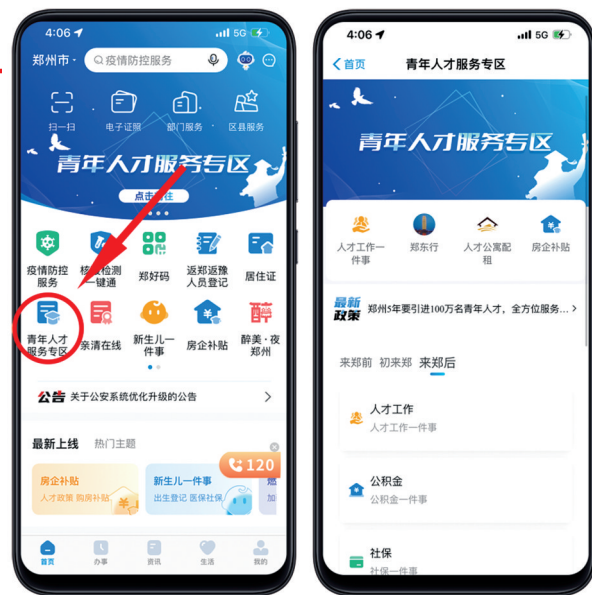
4:06 5G

郑州市 疫情防控服务

扫一扫 电子证照 部门服务 区县服务

青年人才服务专区

点击前往

疫情防控服务 核酸检测一键通 郑好码 返郑返豫人员登记 居住证

青年人才服务专区 亲清在线 新生儿一件事 房企补贴 醉美·夜郑州

公告 关于公安系统优化升级的公告

最新上线 热门主题

房企补贴 人才政策 购房补贴

新生儿一件事 新生登记 医保社保

120

首页 办事 资讯 生活 我的

4:06 5G

首页 青年人才服务专区

青年人才服务专区

人才工作一件事 郑东行 人才公寓配租 房企补贴

最新政策 郑州5年要引进100万名青年人才，全方位服务...

来郑前 初来郑 来郑后

人才工作
人才工作一件事

公积金
公积金一件事

社保
社保一件事